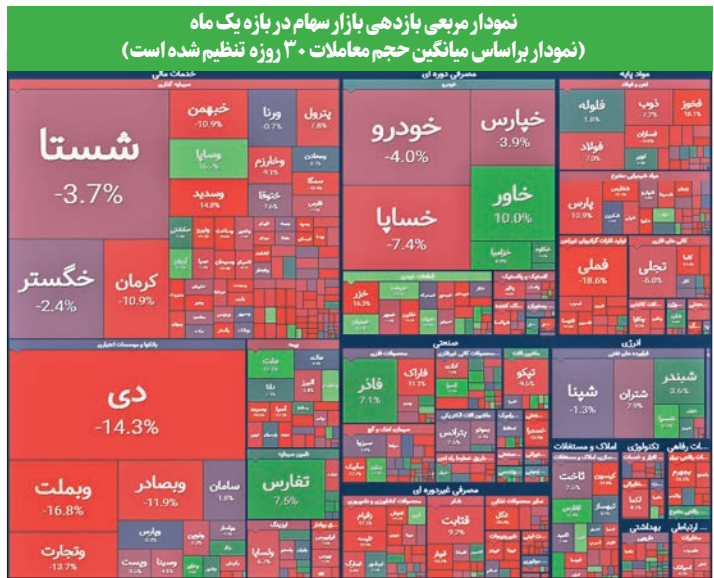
نمودار مربعی بازدهی بازار سهام در بازه یک ماه
(نمودار براساس میانگین حجم معاملات ۳۰ روزه تنظیم شده است)

خدمات مالی

شستا
-3.7%

خگستر
-2.4%

کرمان
-10.9%

خبهمن
-10.9%

ورنا
-0.7%

پترول
-7.8%

وساپا

وخارزم

وسدید
14.8%

مصرفی دوره ای

خودرو
-4.0%

خپارس
-3.9%

خساپا
-7.4%

خاور
10.0%

مواد پایه

فولاد

فملی
-18.6%

تجلی
-6.0%

پارس
-10.9%

فخوز

ذوب

قلوله

دی
-14.3%

وبملت
-16.8%

وبصادر
-11.9%

سامان
1.6%

وتجارت
-13.7%

وپارس

تفارس
7.5%

وپاسا

صنعتی

فاذر
7.1%

فاراک

تپکو
-9.5%

انرژی

شپنا
-1.3%

شتران

شبندر
3.6%

مصرفی غیردوره ای

قثابت

املاک و مستغلات

ثاخت

تکنولوژی

بهداشتی

ارتباطی